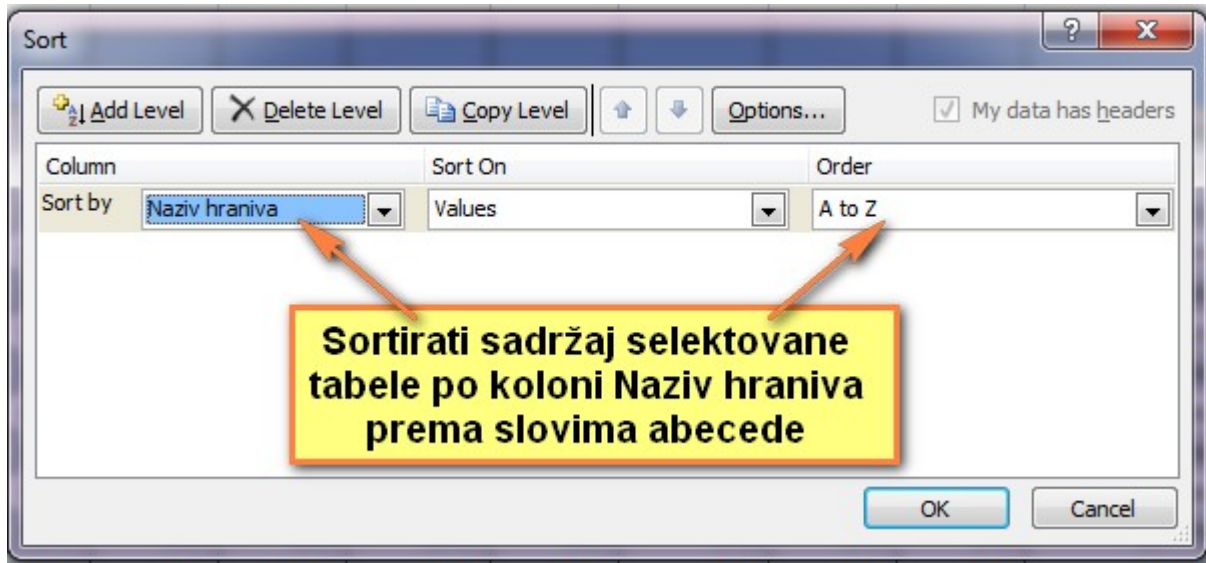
Sort

? X

Add Level | Delete Level | Copy Level | Options... | My data has headers

| Column | | Sort On | Order |
|---|---|---|---|
| Sort by | Naziv hraniva | Values | A to Z |

Sortirati sadržaj selektovane tabele po koloni Naziv hraniva prema slovima abecede

OK | Cancel